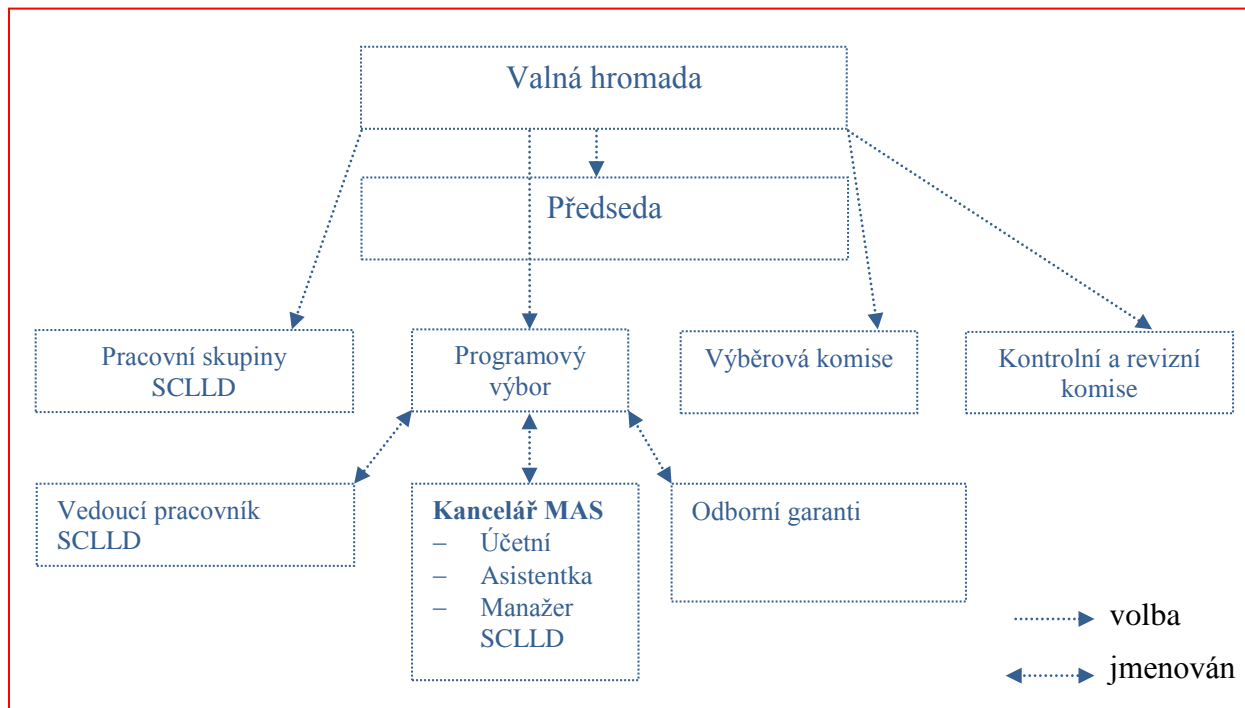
Valná hromada

Předseda

Pracovní skupiny SCLLD

Programový výbor

Výběrová komise

Kontrolní a revizní komise

Vedoucí pracovník SCLLD

**Kancelář MAS**
– Účetní
– Asistentka
– Manažer SCLLD

Odborní garanti

volba

jmenován